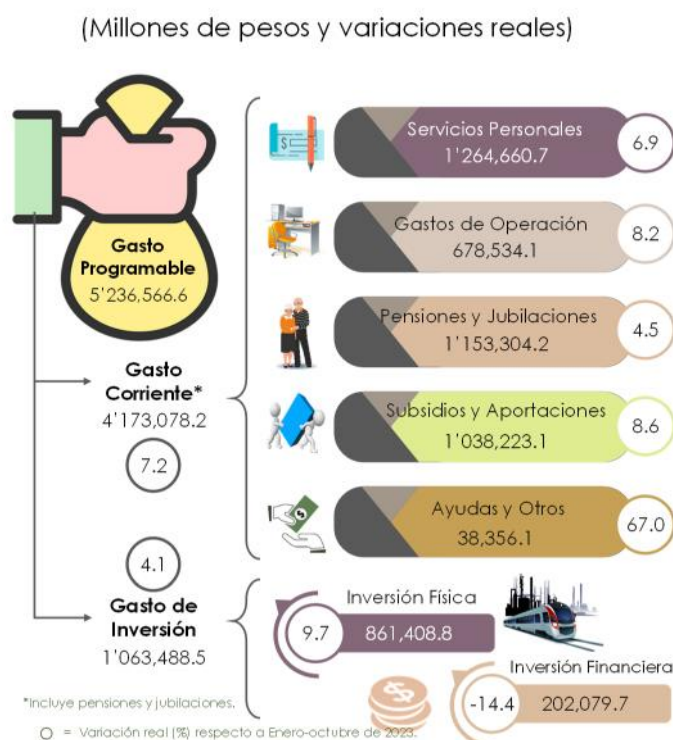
(Millones de pesos y variaciones reales)

Gasto Programable
5'236,566.6

Servicios Personales
1'264,660.7
6.9

Gastos de Operación
678,534.1
8.2

Pensiones y Jubilaciones
1'153,304.2
4.5

Gasto Corriente*
4'173,078.2
7.2

Subsidios y Aportaciones
1'038,223.1
8.6

Ayudas y Otros
38,356.1
67.0

4.1

Gasto de Inversión
1'063,488.5

Inversión Física
9.7
861,408.8

Inversión Financiera
-14.4
202,079.7

*Incluye pensiones y jubilaciones.

○ = Variación real (%) respecto a Enero-octubre de 2023.